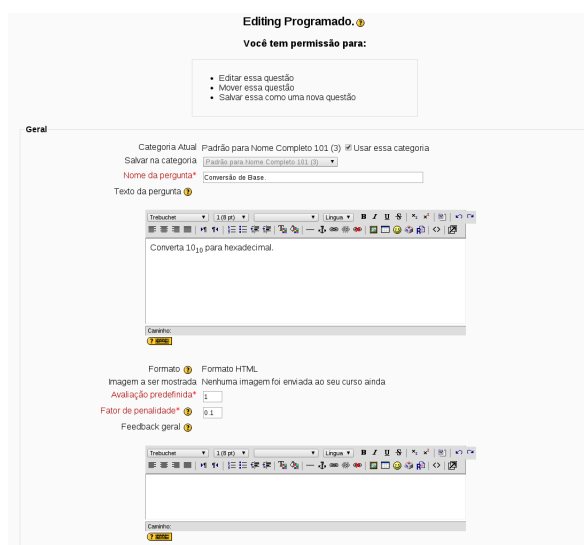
Editing Programado.

Você tem permissão para:

- Editar essa questão
- Mover essa questão
- Salvar essa como uma nova questão

Geral

Categoria Atual Padrão para Nome Completo 101 (3) Usar essa categoria

Salvar na categoria Padrão para Nome Completo 101 (3)

Nome da pergunta* Conversão de Base.

Texto da pergunta

Trebuchet 1 (8 pt) Lingua

Converta $10_{10}$ para hexadecimal.

Caminho:

Formato Formato HTML

Imagem a ser mostrada Nenhuma imagem foi enviada ao seu curso ainda

Avaliação predefinida* 1

Fator de penalidade* 0.1

Feedback geral

Trebuchet 1 (8 pt) Lingua

Caminho: